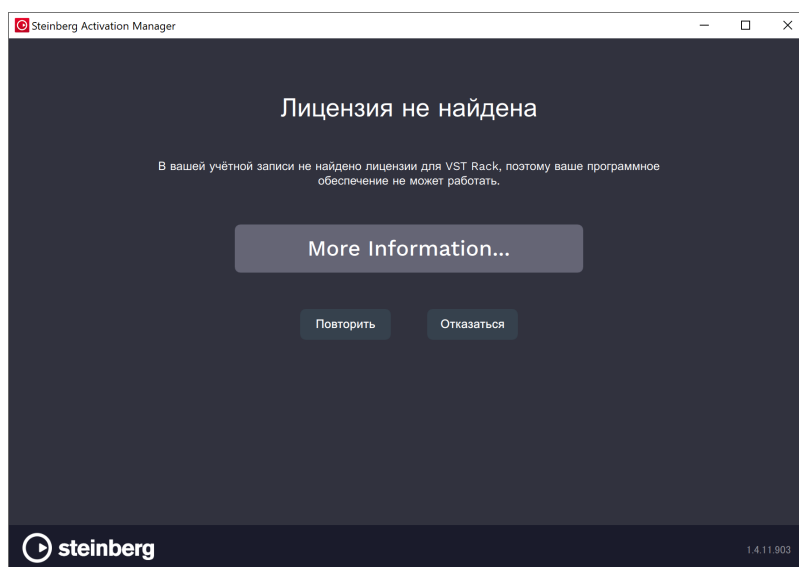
Steinberg Activation Manager

Лицензия не найдена

В вашей учётной записи не найдено лицензии для VST Rack, поэтому ваше программное обеспечение не может работать.

More Information...

Повторить

Отказаться

steinberg

1.4.11.903